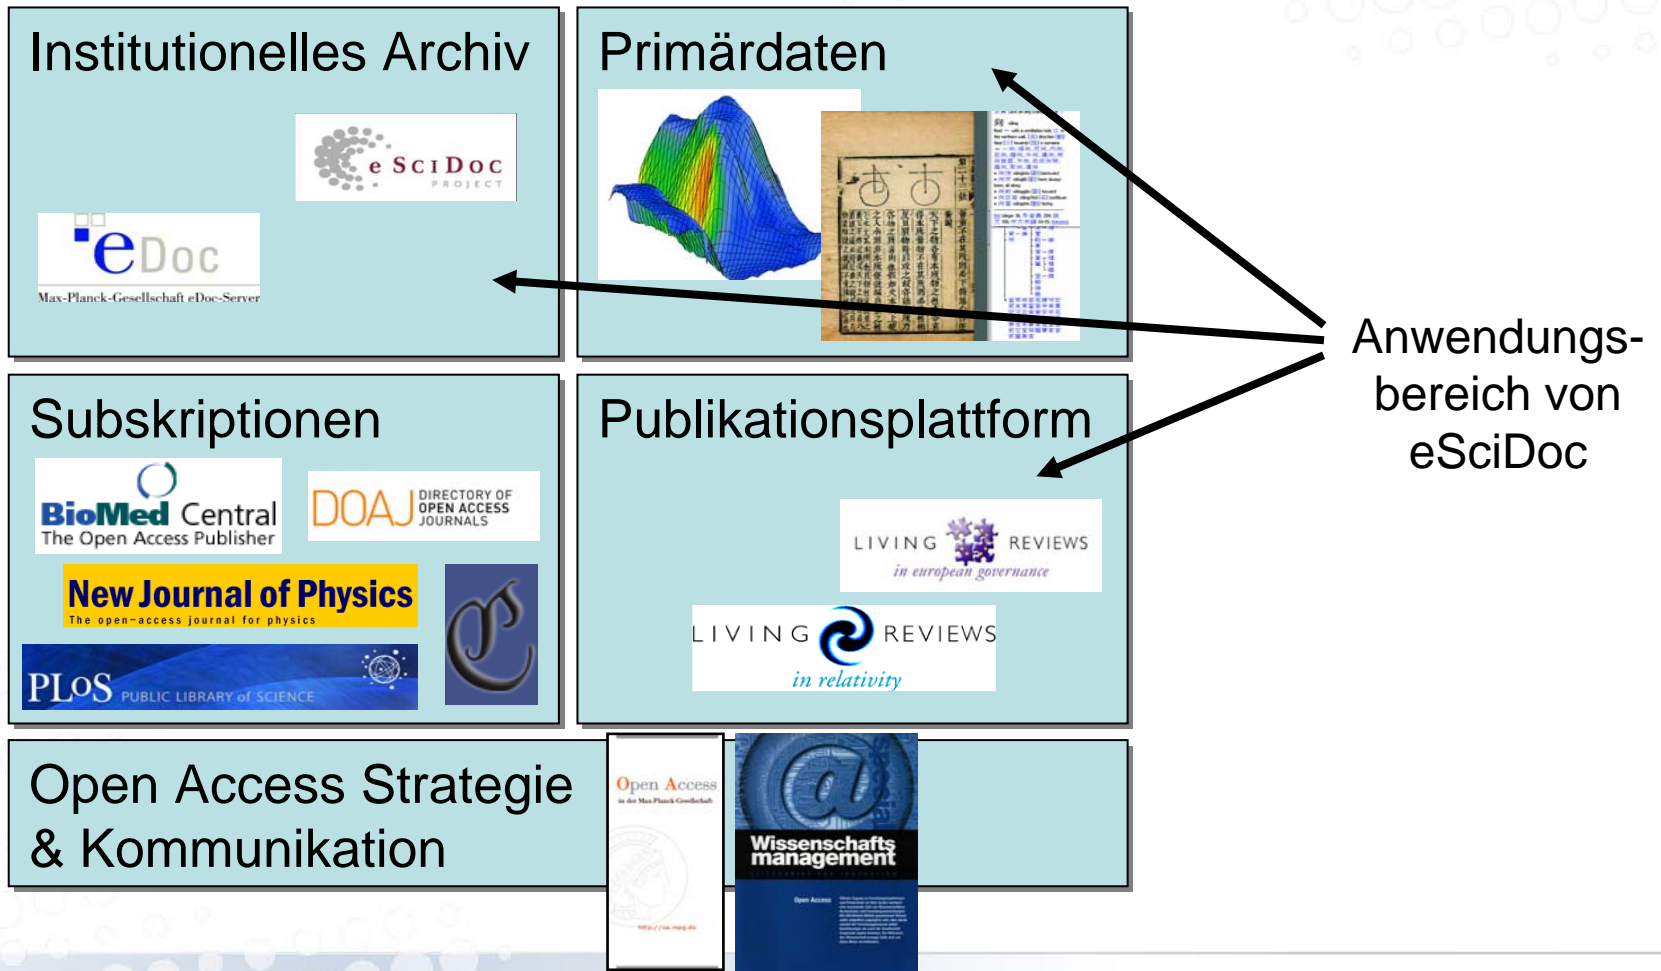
Institutionelles Archiv

e SciDoc PROJECT

eDoc
Max-Planck-Gesellschaft eDoc-Server

Primärdaten

Subskriptionen

BioMed Central
The Open Access Publisher

DOAJ DIRECTORY OF OPEN ACCESS JOURNALS

New Journal of Physics
The open-access journal for physics

PLoS PUBLIC LIBRARY of SCIENCE

Publikationsplattform

LIVING REVIEWS
in european governance

LIVING REVIEWS
in relativity

Anwendungs-bereich von eSciDoc

Open Access Strategie & Kommunikation

Open Access
in der Max-Planck-Gesellschaft

Wissenschafts management